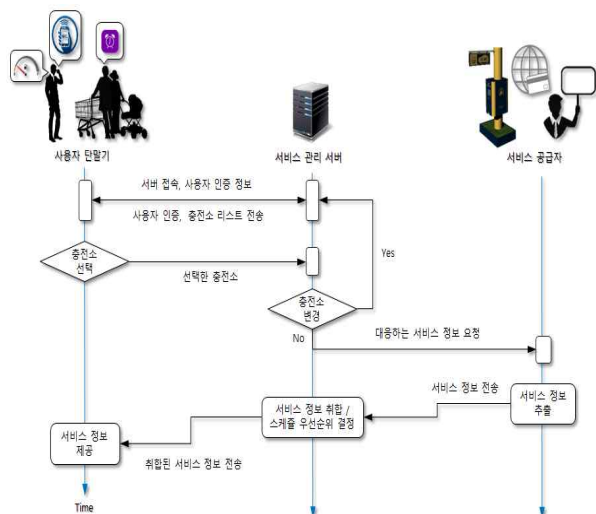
사용자 단말기

서비스 관리 서버

서비스 공급자

서버 접속, 사용자 인증 정보

사용자 인증, 충전소 리스트 전송

충전소 선택

선택한 충전소

Yes

충전소 변경

No

대응하는 서비스 정보 요청

서비스 정보 전송

서비스 정보 추출

서비스 정보 취합 / 스케줄 우선순위 결정

서비스 정보 제공

취합된 서비스 정보 전송

Time